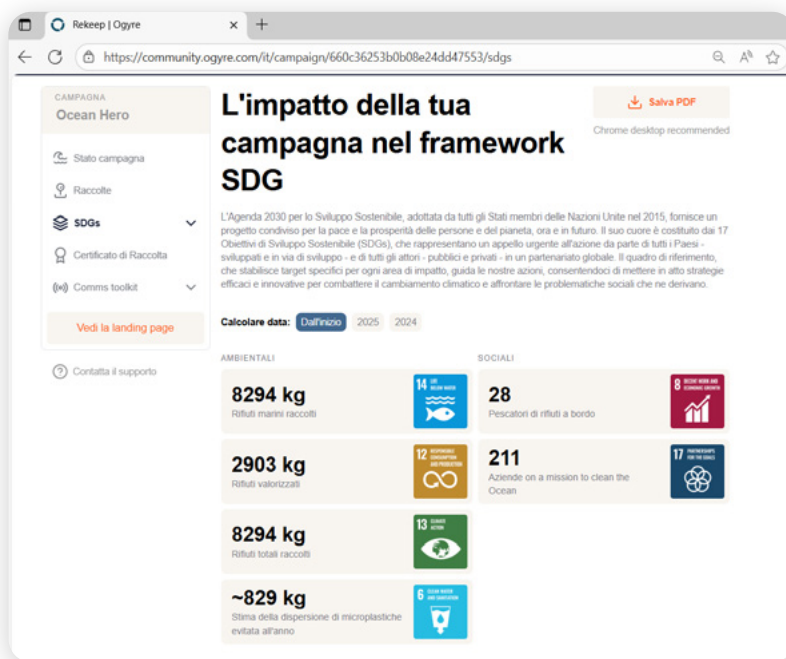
Rekeep | Ogyre

https://community.ogyre.com/it/campaign/660c36253b0b08e24dd47553/sdgs

CAMPAGNA
Ocean Hero

Stato campagna
Raccolte
SDGs
Certificato di Raccolta
Comms toolkit
Vedi la landing page

Contatta il supporto

L'impatto della tua campagna nel framework SDG

Salva PDF
Chrome desktop recommended

L'Agenda 2030 per lo Sviluppo Sostenibile, adottata da tutti gli Stati membri delle Nazioni Unite nel 2015, fornisce un progetto condiviso per la pace e la prosperità delle persone e del pianeta, ora e in futuro. Il suo cuore è costituito dai 17 Obiettivi di Sviluppo Sostenibile (SDGs), che rappresentano un appello urgente all'azione da parte di tutti i Paesi - sviluppati e in via di sviluppo - e di tutti gli attori - pubblici e privati - in un partenariato globale. Il quadro di riferimento, che stabilisce target specifici per ogni area di impatto, guida le nostre azioni, consentendoci di mettere in atto strategie efficaci e innovative per combattere il cambiamento climatico e affrontare le problematiche sociali che ne derivano.

Calcolare data: Dall'inizio 2025 2024

AMBIENTALI

8294 kg
Rifiuti marini raccolti
14 LIFE BELOW WATER

2903 kg
Rifiuti valorizzati
12 RESPONSIBLE CONSUMPTION AND PRODUCTION

8294 kg
Rifiuti totali raccolti
13 CLIMATE ACTION

~829 kg
Stima della dispersione di microplastiche evitata all'anno
6 CLEAN WATER AND SANITATION

SOCIALI

28
Pescatori di rifiuti a bordo
8 DECENT WORK AND ECONOMIC GROWTH

211
Aziende on a mission to clean the Ocean
17 PARTNERSHIPS FOR THE GOALS